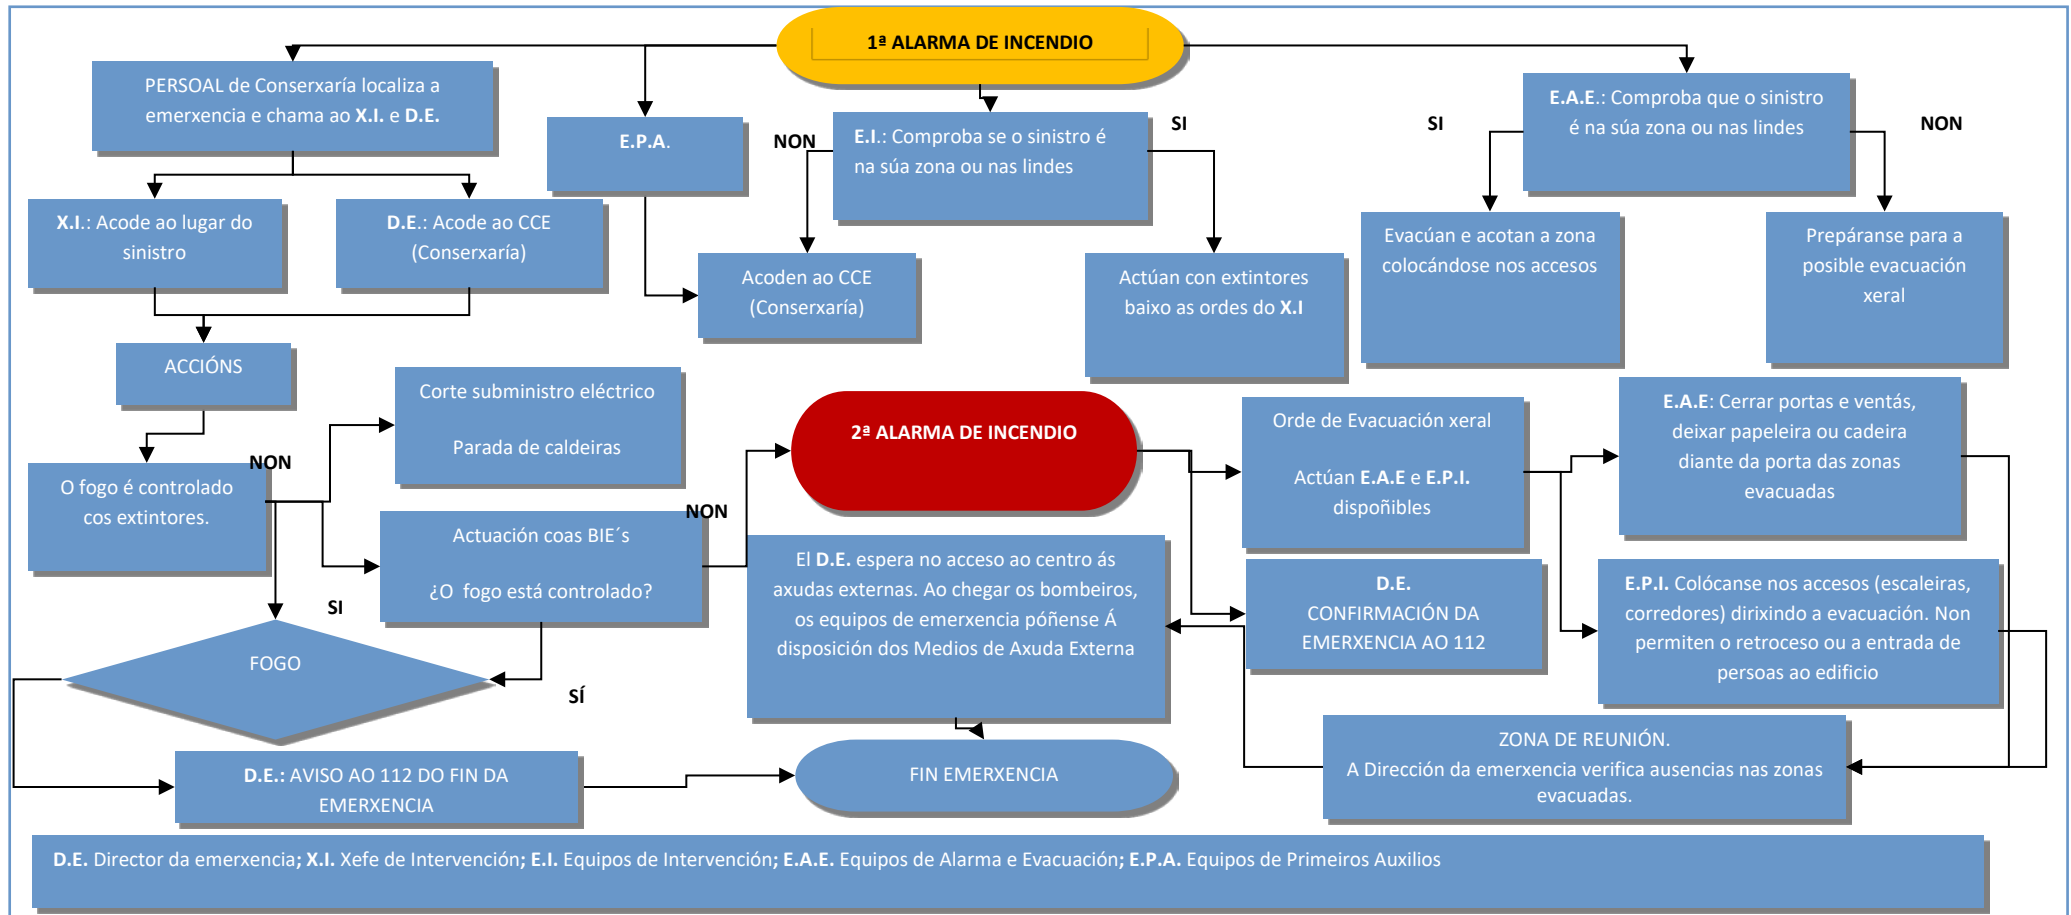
1ª ALARMA DE INCENDIO

PERSOAL de Conserxaría localiza a emerxencia e chama ao X.I. e D.E.

E.P.A.

NON

E.I.: Comproba se o sinistro é na súa zona ou nas lindes

SI

SI

E.A.E.: Comproba que o sinistro é na súa zona ou nas lindes

NON

X.I.: Acode ao lugar do sinistro

D.E.: Acode ao CCE (Conserxaría)

Acoden ao CCE (Conserxaría)

Actúan con extintores baixo as ordes do X.I

Evacúan e acotan a zona colocándose nos accesos

Prepáranse para a posible evacuación xeral

ACCIÓNS

Corte subministro eléctrico

Parada de caldeiras

2ª ALARMA DE INCENDIO

Orde de Evacuación xeral

Actúan E.A.E e E.P.I. dispoñibles

E.A.E: Cerrar portas e ventás, deixar papeleira ou cadeira diante da porta das zonas evacuadas

NON

O fogo é controlado cos extintores.

NON

Actuación coas BIE´s

¿O fogo está controlado?

El D.E. espera no acceso ao centro ás axudas externas. Ao chegar os bombeiros, os equipos de emerxencia póñense Á disposición dos Medios de Axuda Externa

D.E.
CONFIRMACIÓN DA EMERXENCIA AO 112

E.P.I. Colócanse nos accesos (escaleiras, corredores) dirixindo a evacuación. Non permiten o retroceso ou a entrada de persoas ao edificio

SI

FOGO

SÍ

ZONA DE REUNIÓN.
A Dirección da emerxencia verifica ausencias nas zonas evacuadas.

D.E.: AVISO AO 112 DO FIN DA EMERXENCIA

FIN EMERXENCIA

D.E. Director da emerxencia; X.I. Xefe de Intervención; E.I. Equipos de Intervención; E.A.E. Equipos de Alarma e Evacuación; E.P.A. Equipos de Primeiros Auxilios